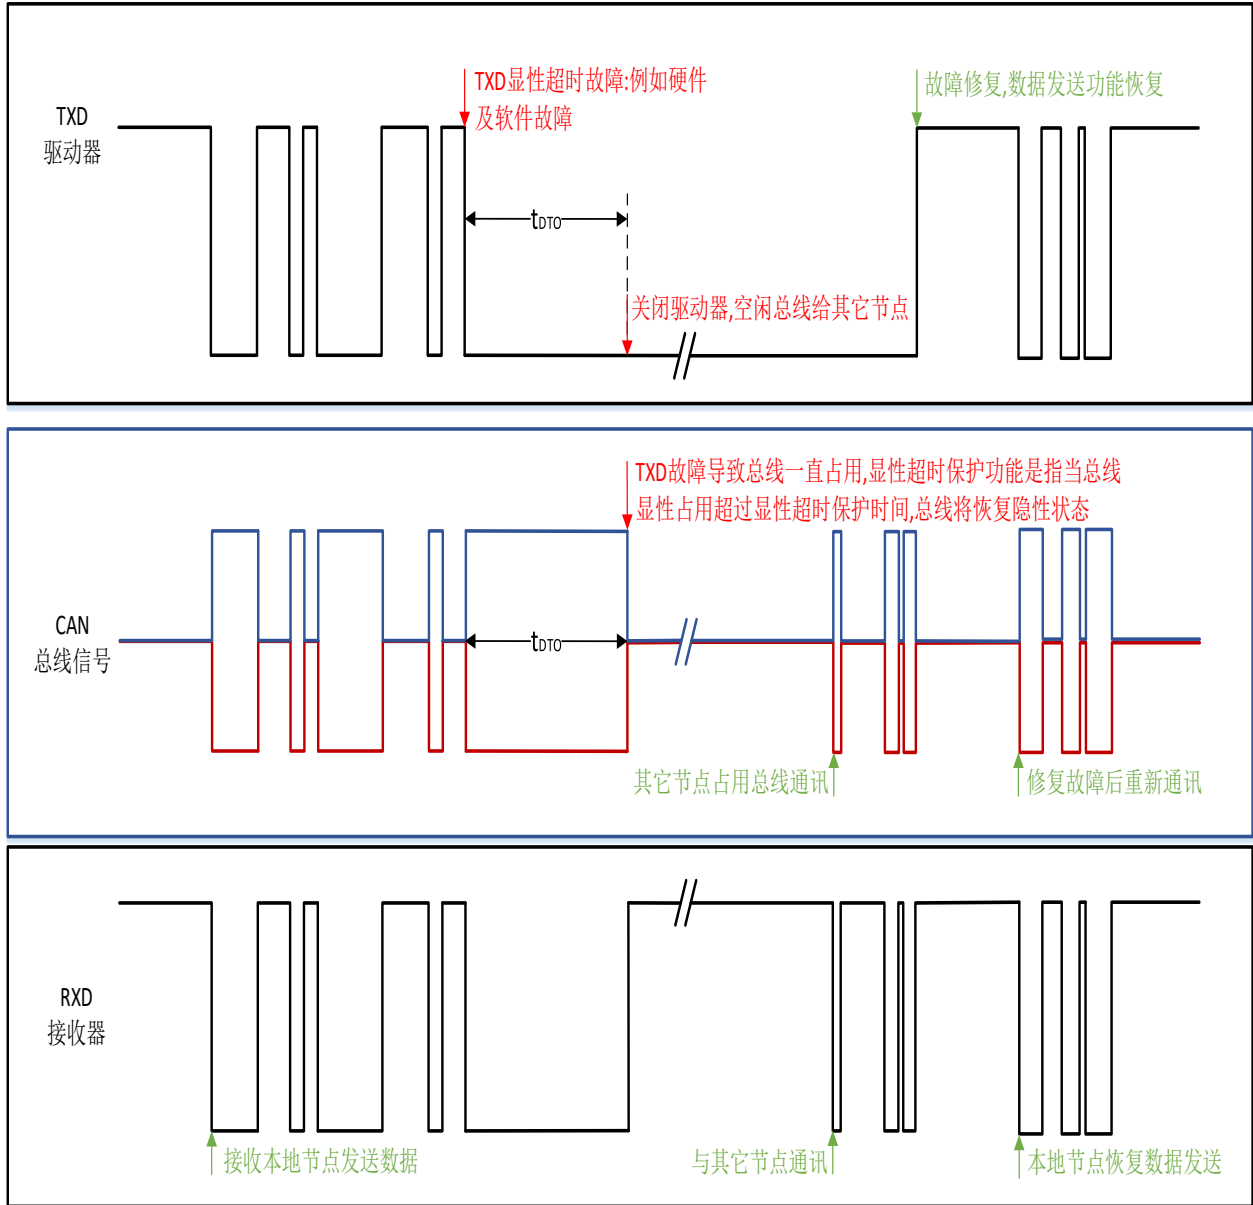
TXD
驱动器

TXD显性超时故障:例如硬件及软件故障

故障修复,数据发送功能恢复

$t_{DTO}$

关闭驱动器,空闲总线给其它节点

TXD故障导致总线一直占用,显性超时保护功能是指当总线显性占用超过显性超时保护时间,总线将恢复隐性状态

CAN
总线信号

$t_{DTO}$

其它节点占用总线通讯

修复故障后重新通讯

RXD
接收器

接收本地节点发送数据

与其它节点通讯

本地节点恢复数据发送